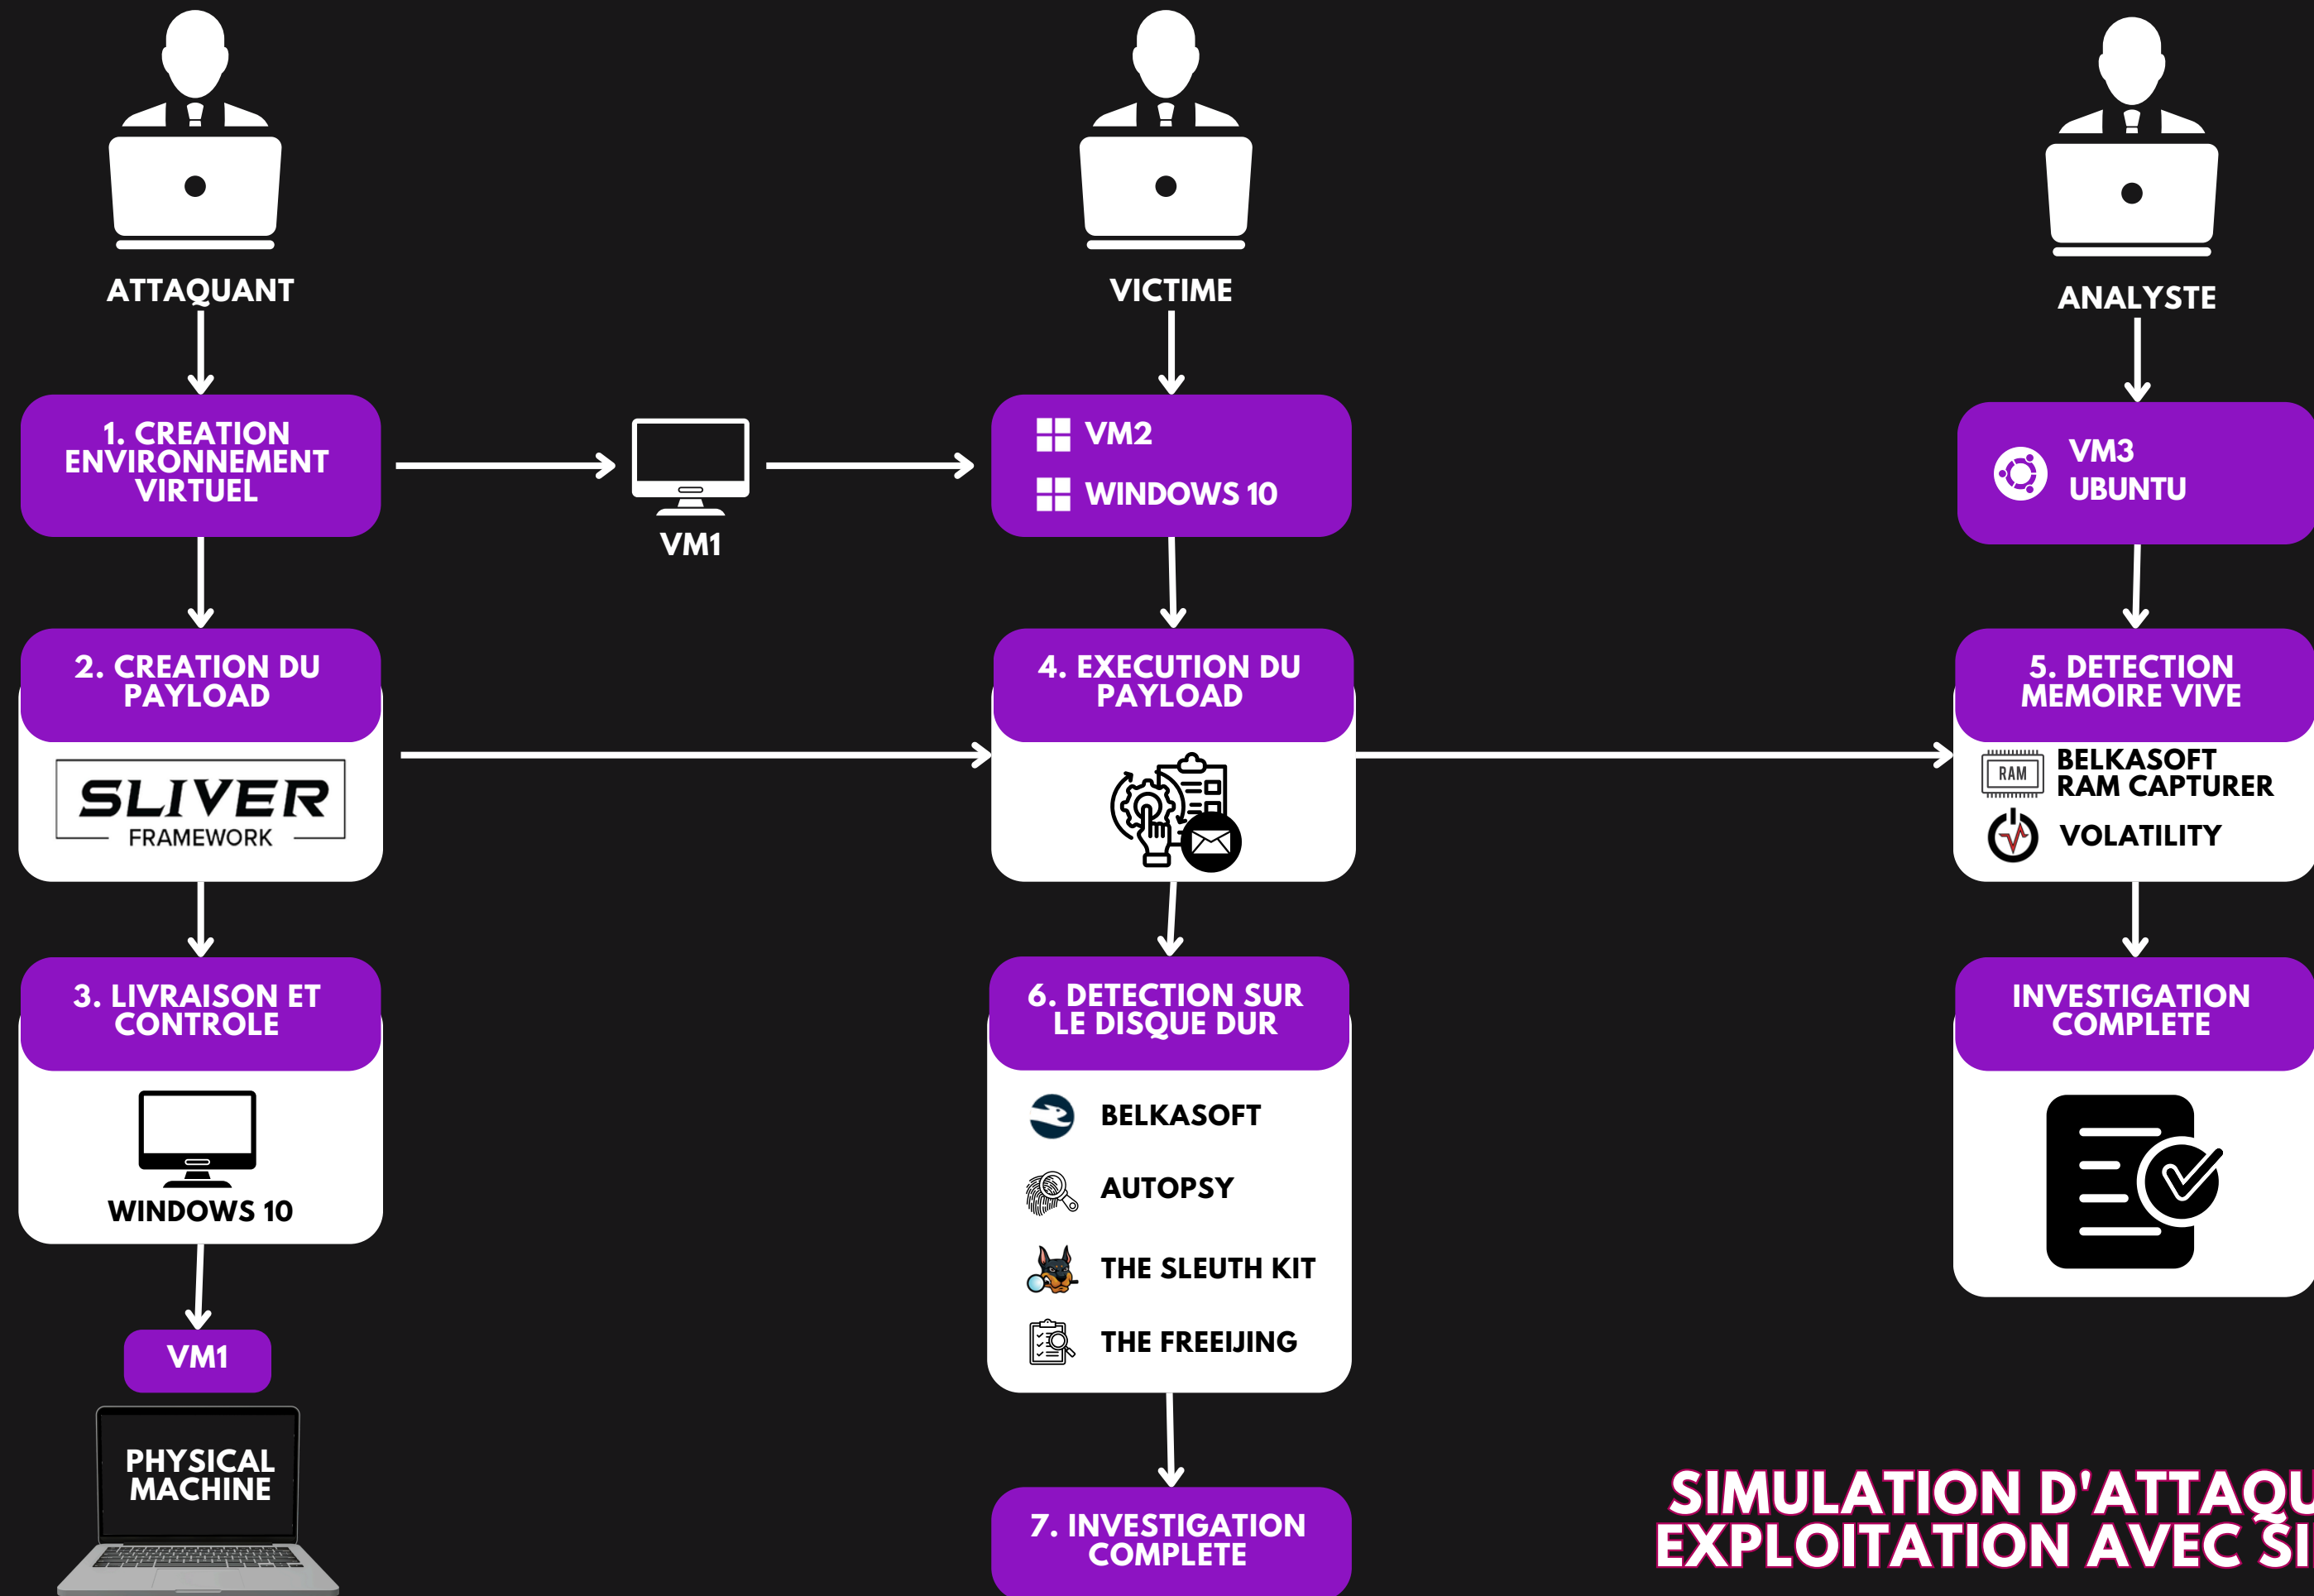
ATTAQUANT

VICTIME

ANALYSTE

1. CREATION ENVIRONNEMENT VIRTUEL

VM1

VM2

WINDOWS 10

VM3
UBUNTU

2. CREATION DU PAYLOAD

SLIVER
FRAMEWORK

4. EXECUTION DU PAYLOAD

5. DETECTION MEMOIRE VIVE

RAM

BELKASOFT RAM CAPTURER

VOLATILITY

3. LIVRAISON ET CONTROLE

WINDOWS 10

6. DETECTION SUR LE DISQUE DUR

BELKASOFT

AUTOPSY

THE SLEUTH KIT

THE FREEIJING

INVESTIGATION COMPLETE

VM1

PHYSICAL MACHINE

7. INVESTIGATION COMPLETE

SIMULATION D'ATTAQU
EXPLOITATION AVEC SI